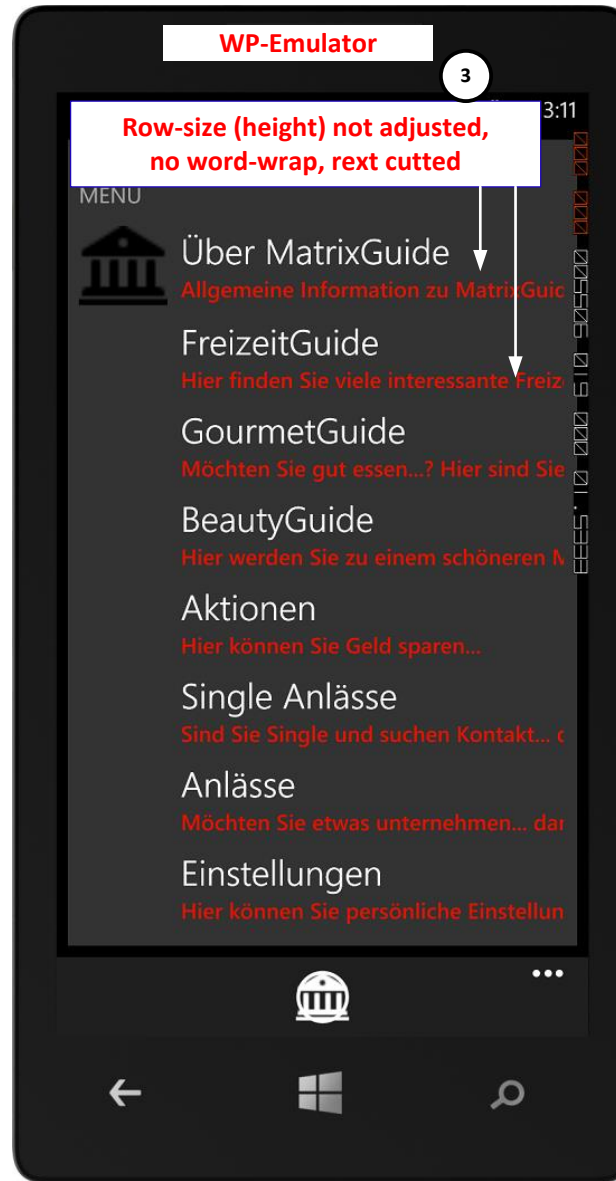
WP-Emulator

3

3:11

Row-size (height) not adjusted, no word-wrap, rext cutted

MENU

Über MatrixGuide
Allgemeine Information zu MatrixGuic

FreizeitGuide
Hier finden Sie viele interessante Freiz

GourmetGuide
Möchten Sie gut essen...? Hier sind Sie

BeautyGuide
Hier werden Sie zu einem schöneren M

Aktionen
Hier können Sie Geld sparen...

Single Anlässe
Sind Sie Single und suchen Kontakt... d

Anlässe
Möchten Sie etwas unternehmen... dar

Einstellungen
Hier können Sie persönliche Einstellun

•••